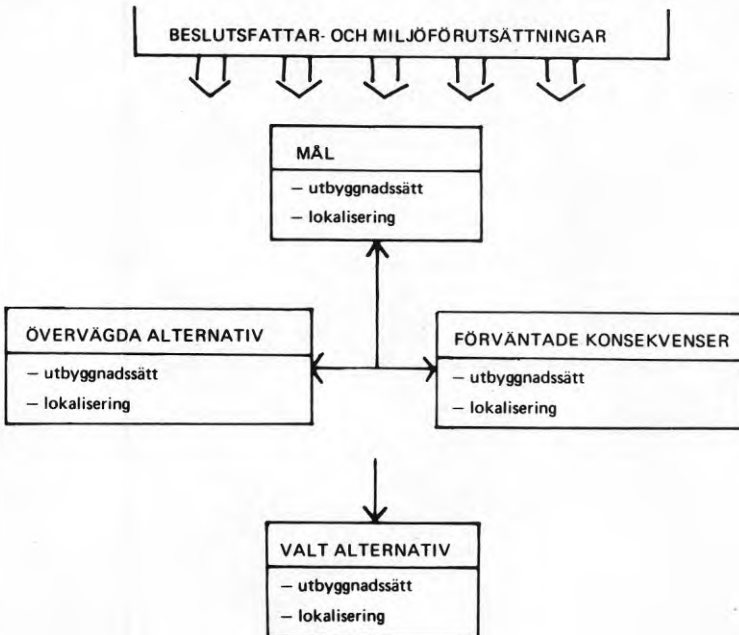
BESLUTSFATTAR- OCH MILJÖFÖRUTSÄTTNINGAR

MÅL
– utbyggnadssätt
– lokalisering

ÖVERVÄGDA ALTERNATIV
– utbyggnadssätt
– lokalisering

FÖRVÄNTADE KONSEKVENSER
– utbyggnadssätt
– lokalisering

VALT ALTERNATIV
– utbyggnadssätt
– lokalisering